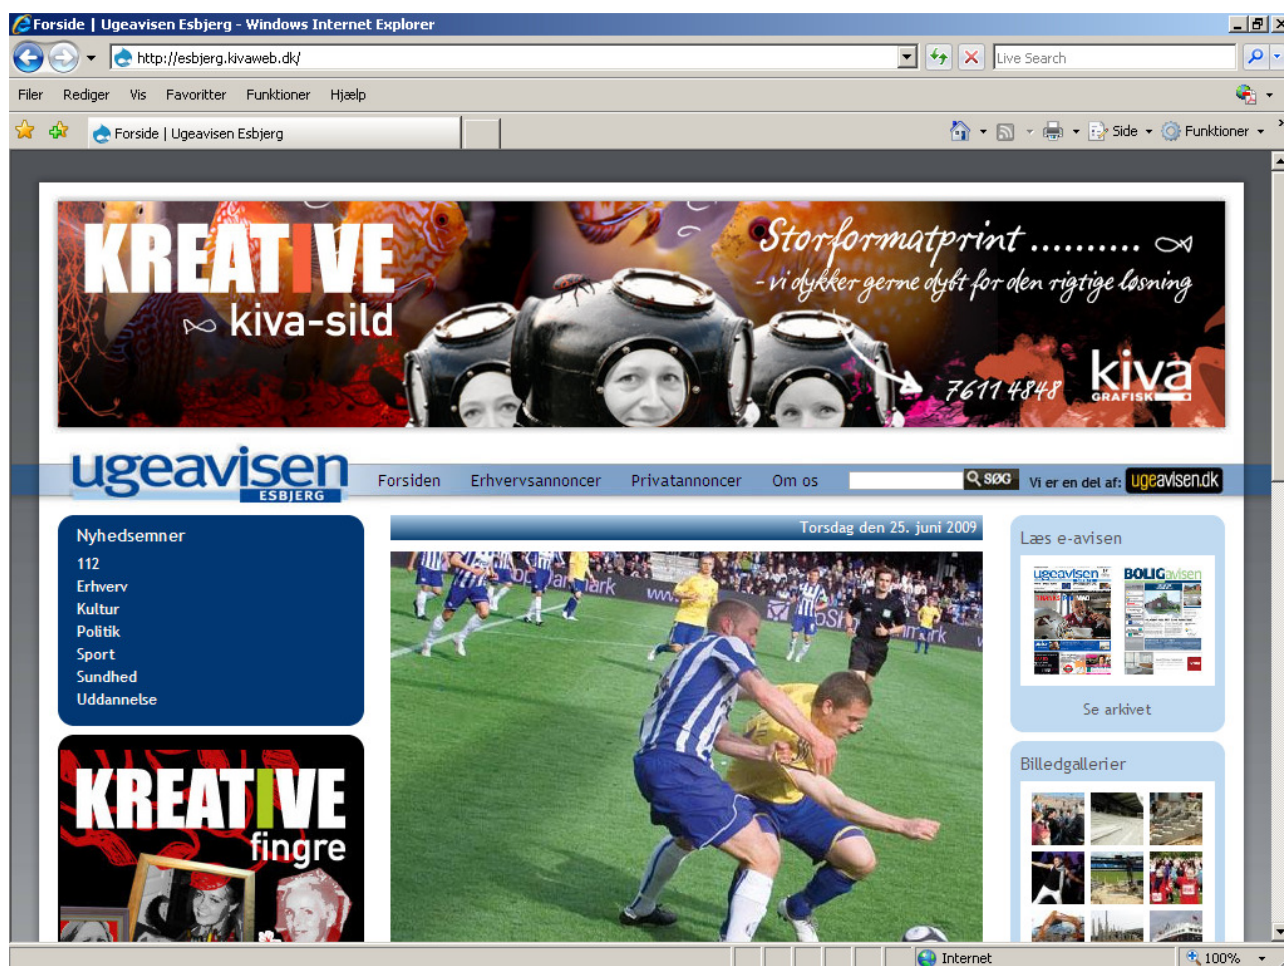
Forside | Ugeavisen Esbjerg - Windows Internet Explorer

http://esbjerg.kivaweb.dk/

Live Search

Filer Rediger Vis Favoritter Funktioner Hjælp

Forside | Ugeavisen Esbjerg

Side Funktioner

KREATIVE kiva-sild

Storformatprint .........
- vi dykker gerne dybt for den rigtige løsning

7611 4848 kiva GRAFISK

ugeavisen ESBJERG

Forsiden Erhvervsannoncer Privatannoncer Om os SØG Vi er en del af: ugeavisen.dk

Nyhedsemner
112
Erhverv
Kultur
Politik
Sport
Sundhed
Uddannelse

KREATIVE fingre

Torsdag den 25. juni 2009

Læs e-avisen

Se arkivet

Billedgallerier

Internet 100%